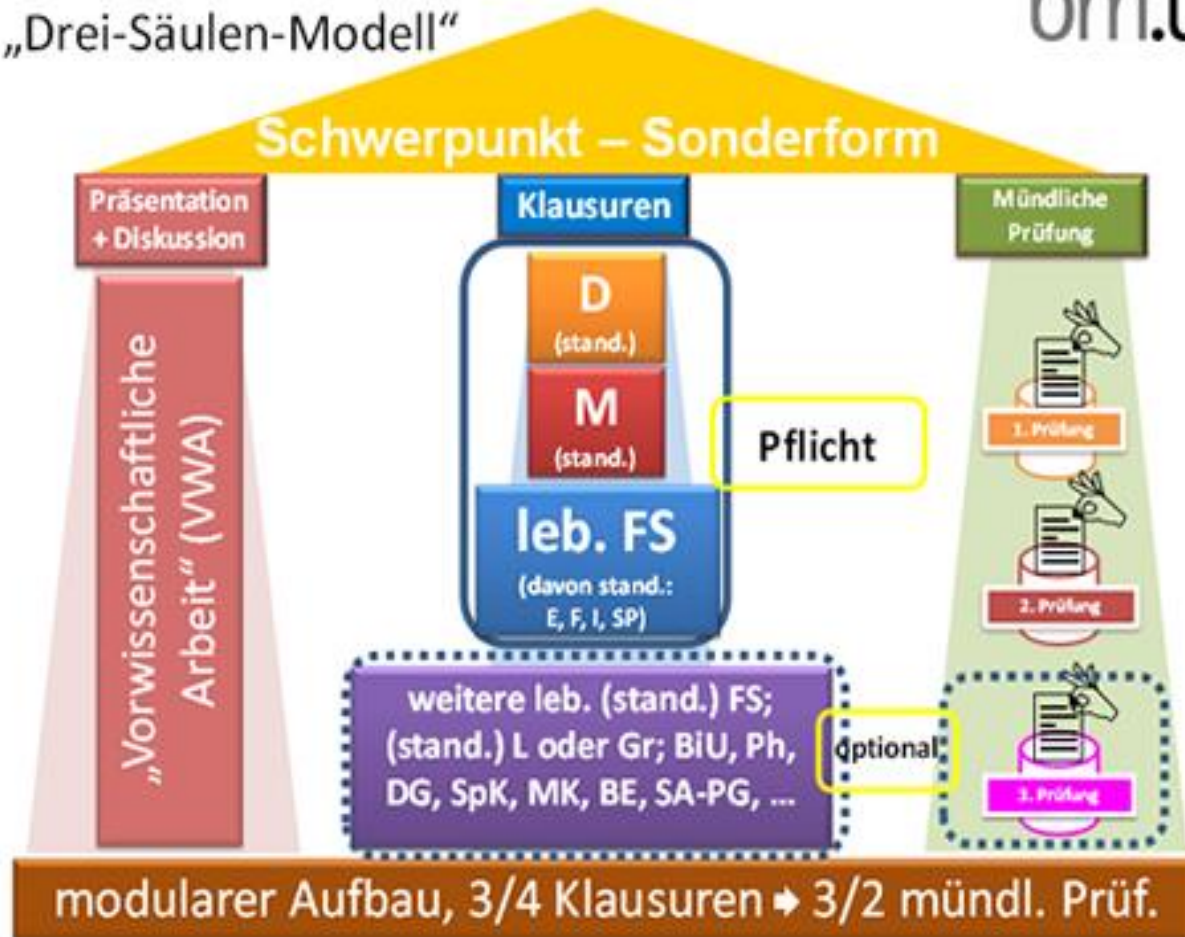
„Drei-Säulen-Modell"

bm.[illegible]

Schwerpunkt – Sonderform

Präsentation + Diskussion

Klausuren

Mündliche Prüfung

„Vorwissenschaftliche Arbeit" (VWA)

D (stand.)

M (stand.)

Pflicht

leb. FS (davon stand.: E, F, I, SP)

1. Prüfung

2. Prüfung

3. Prüfung

weitere leb. (stand.) FS; (stand.) L oder Gr; BiU, Ph, DG, SpK, MK, BE, SA-PG, ...

optional

modularer Aufbau, 3/4 Klausuren ➔ 3/2 mündl. Prüf.